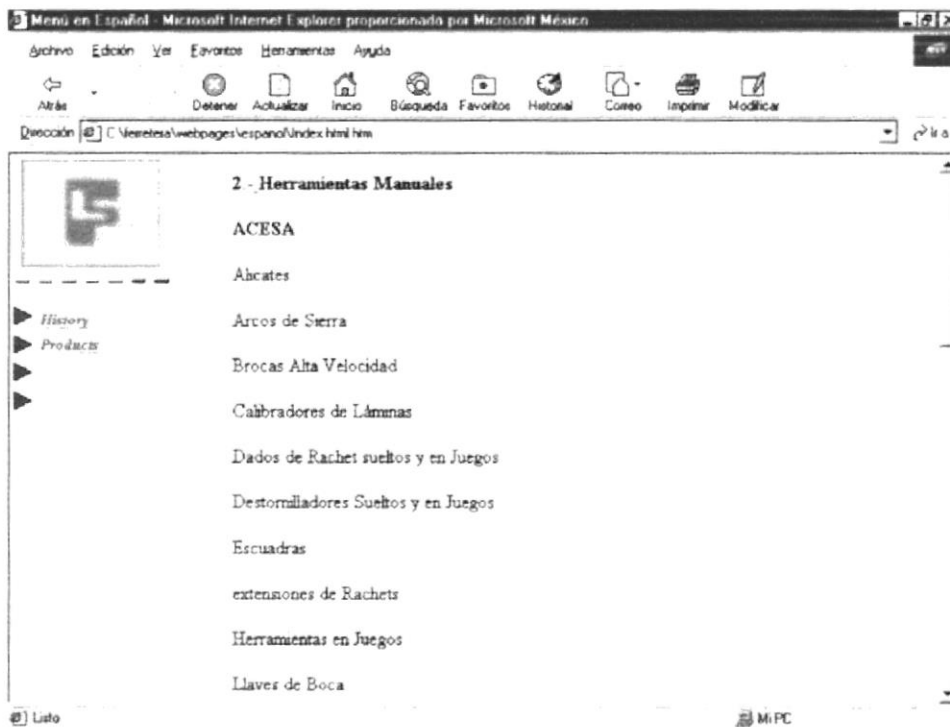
Menú en Español - Microsoft Internet Explorer proporcionado por Microsoft México

Archivo Edición Ver Favoritos Herramientas Ayuda

Atrás Detener Actualizar Inicio Búsqueda Favoritos Historial Correo Imprimir Modificar

Dirección C:\ferreteria\webpages\espanol\index.html.htm

Ir a

2 - Herramientas Manuales

ACESA

Alicates

Arcos de Sierra

Brocas Alta Velocidad

Calibradores de Láminas

Dados de Rachet sueltos y en Juegos

Destornilladores Sueltos y en Juegos

Escuadras

extensiones de Rachets

Herramientas en Juegos

Llaves de Boca

History

Products

Listo

Mi PC